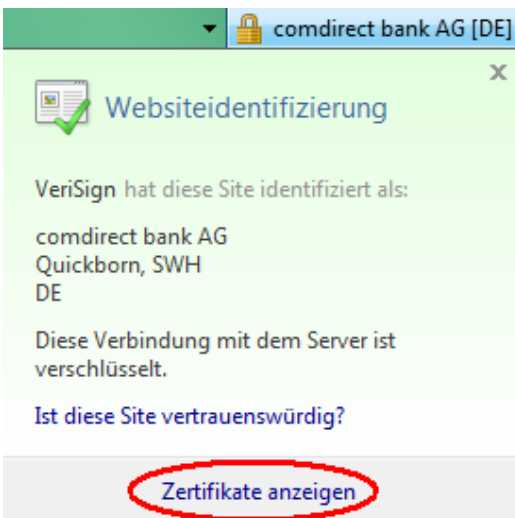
comdirect bank AG [DE]

x

Websiteidentifizierung

VeriSign hat diese Site identifiziert als:

comdirect bank AG
Quickborn, SWH
DE

Diese Verbindung mit dem Server ist verschlüsselt.

Ist diese Site vertrauenswürdig?

Zertifikate anzeigen